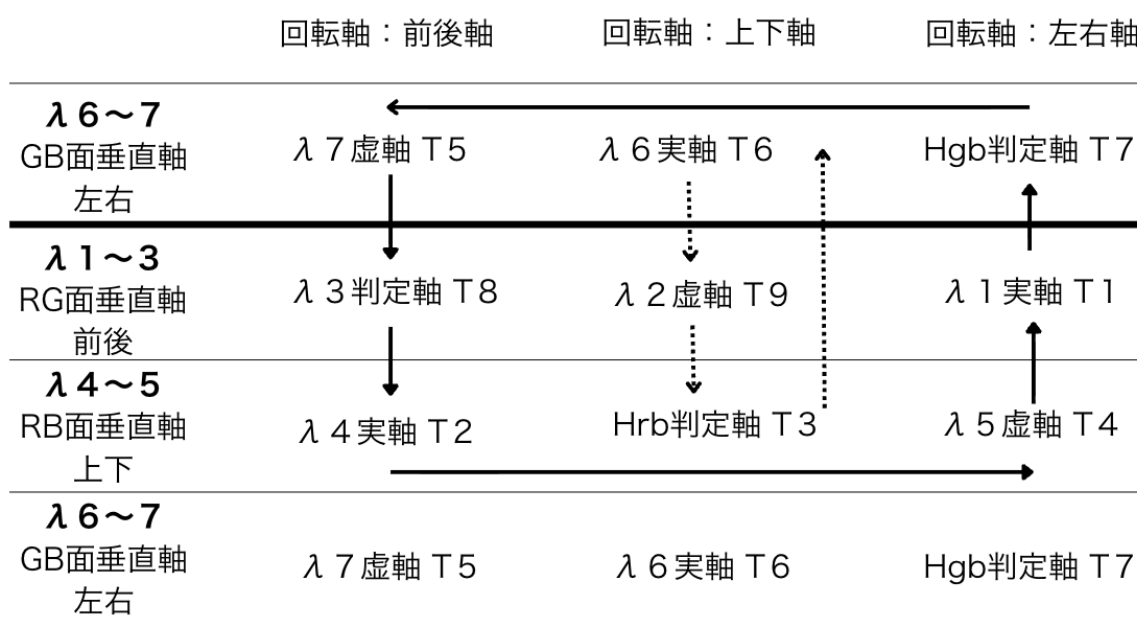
|  | 回転軸：前後軸 | 回転軸：上下軸 | 回転軸：左右軸 |
|---|---|---|---|
| **λ６〜７** GB面垂直軸 左右 | λ７虚軸 T5 | λ６実軸 T6 | Hgb判定軸 T7 |
| **λ１〜３** RG面垂直軸 前後 | λ３判定軸 T8 | λ２虚軸 T9 | λ１実軸 T1 |
| **λ４〜５** RB面垂直軸 上下 | λ４実軸 T2 | Hrb判定軸 T3 | λ５虚軸 T4 |
| **λ６〜７** GB面垂直軸 左右 | λ７虚軸 T5 | λ６実軸 T6 | Hgb判定軸 T7 |